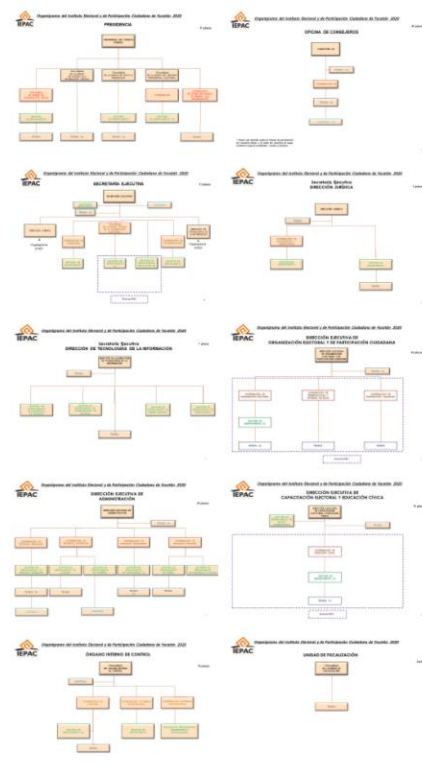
Organigrama del Instituto Electoral y de Participación Ciudadana de Yucatán 2020

IEPAC

PRESIDENCIA

Organigrama del Instituto Electoral y de Participación Ciudadana de Yucatán 2020

IEPAC

OFICINA DE CONSEJEROS

Organigrama del Instituto Electoral y de Participación Ciudadana de Yucatán 2020

IEPAC

SECRETARÍA EJECUTIVA

Organigrama del Instituto Electoral y de Participación Ciudadana de Yucatán 2020

IEPAC

Secretaría Ejecutiva
DIRECCIÓN JURÍDICA

Organigrama del Instituto Electoral y de Participación Ciudadana de Yucatán 2020

IEPAC

Secretaría Ejecutiva
DIRECCIÓN DE TECNOLOGÍAS DE LA INFORMACIÓN

Organigrama del Instituto Electoral y de Participación Ciudadana de Yucatán 2020

IEPAC

DIRECCIÓN EJECUTIVA DE
ORGANIZACIÓN ELECTORAL Y DE PARTICIPACIÓN CIUDADANA

Organigrama del Instituto Electoral y de Participación Ciudadana de Yucatán 2020

IEPAC

DIRECCIÓN EJECUTIVA DE
ADMINISTRACIÓN

Organigrama del Instituto Electoral y de Participación Ciudadana de Yucatán 2020

IEPAC

DIRECCIÓN EJECUTIVA DE
CAPACITACIÓN ELECTORAL Y EDUCACIÓN CÍVICA

Organigrama del Instituto Electoral y de Participación Ciudadana de Yucatán 2020

IEPAC

ÓRGANO INTERNO DE CONTROL

Organigrama del Instituto Electoral y de Participación Ciudadana de Yucatán 2020

IEPAC

UNIDAD DE FISCALIZACIÓN

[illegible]